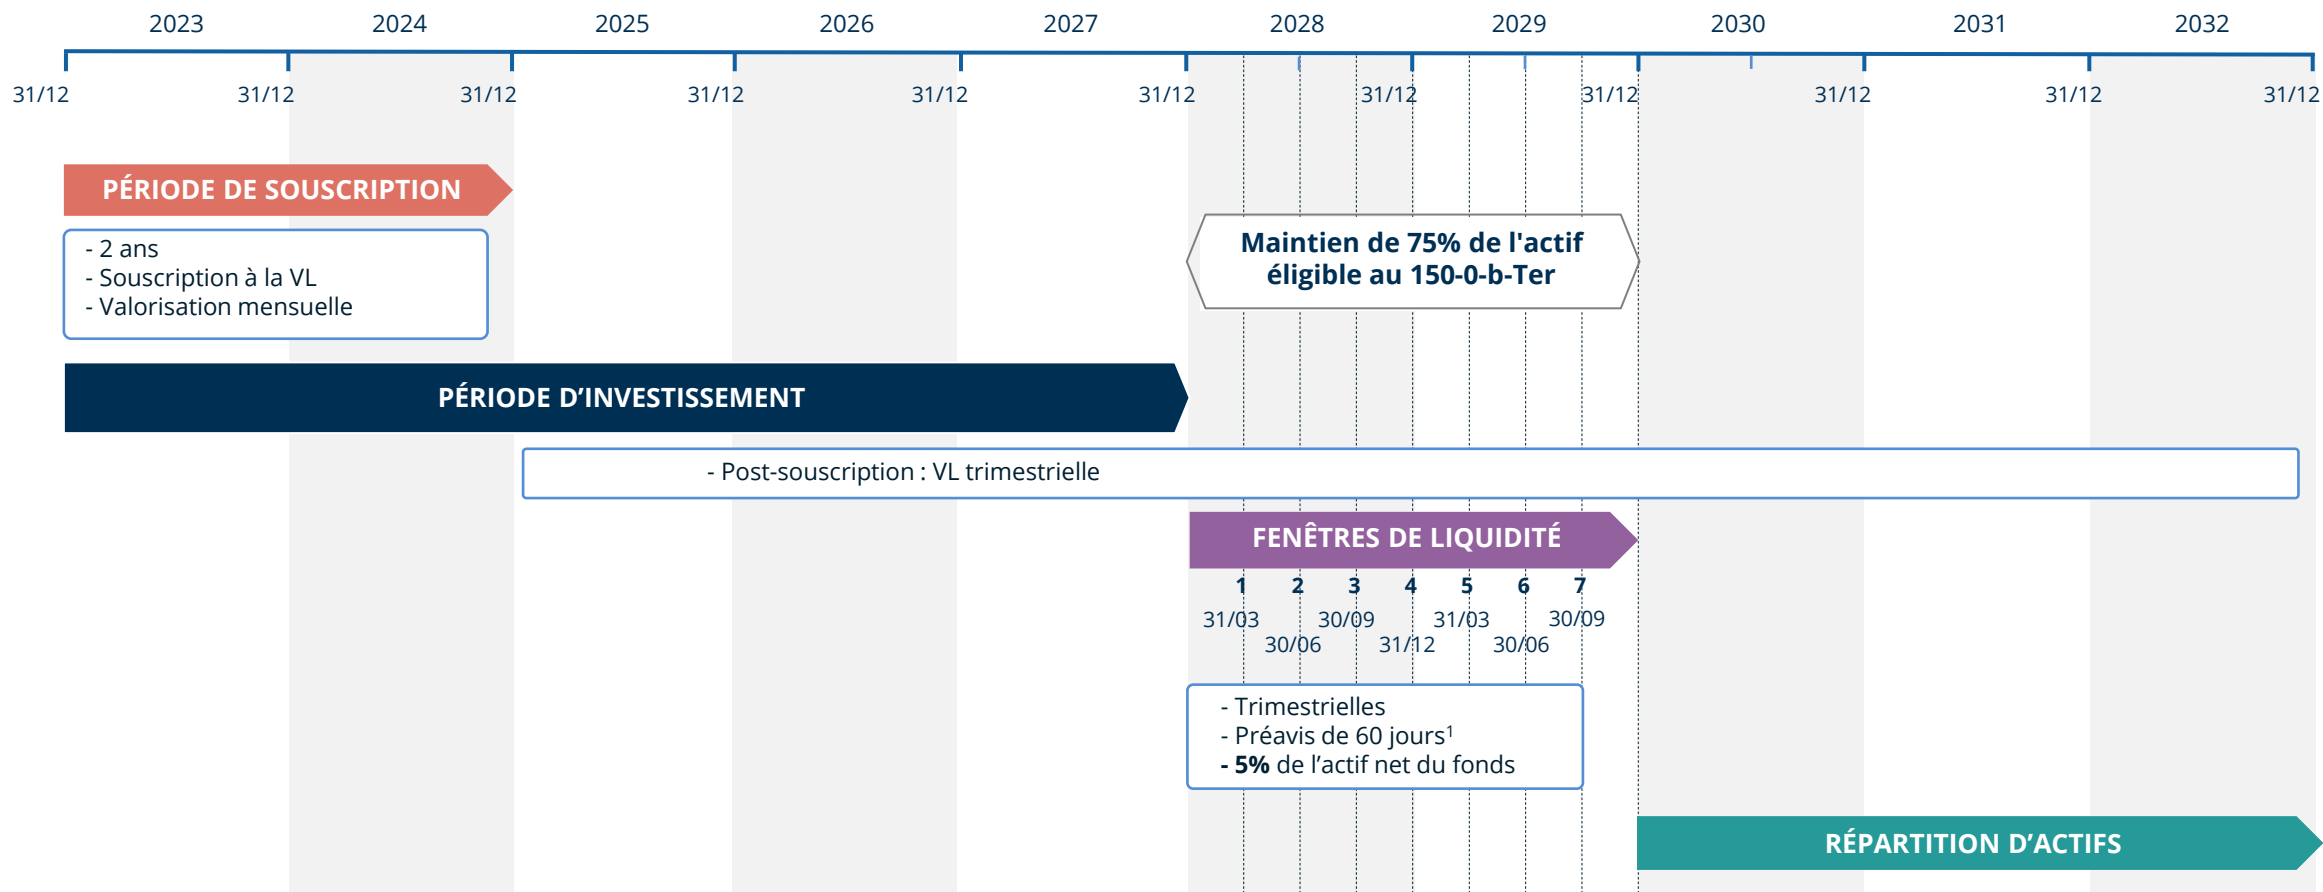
2023 2024 2025 2026 2027 2028 2029 2030 2031 2032

31/12 31/12 31/12 31/12 31/12 31/12 31/12 31/12 31/12 31/12 31/12

PÉRIODE DE SOUSCRIPTION

- 2 ans
- Souscription à la VL
- Valorisation mensuelle

Maintien de 75% de l'actif éligible au 150-0-b-Ter

PÉRIODE D'INVESTISSEMENT

- Post-souscription : VL trimestrielle

FENÊTRES DE LIQUIDITÉ

1 2 3 4 5 6 7

31/03 30/06 30/09 31/12 31/03 30/06 30/09

- Trimestrielles
- Préavis de 60 jours$^1$
- **5%** de l'actif net du fonds

RÉPARTITION D'ACTIFS